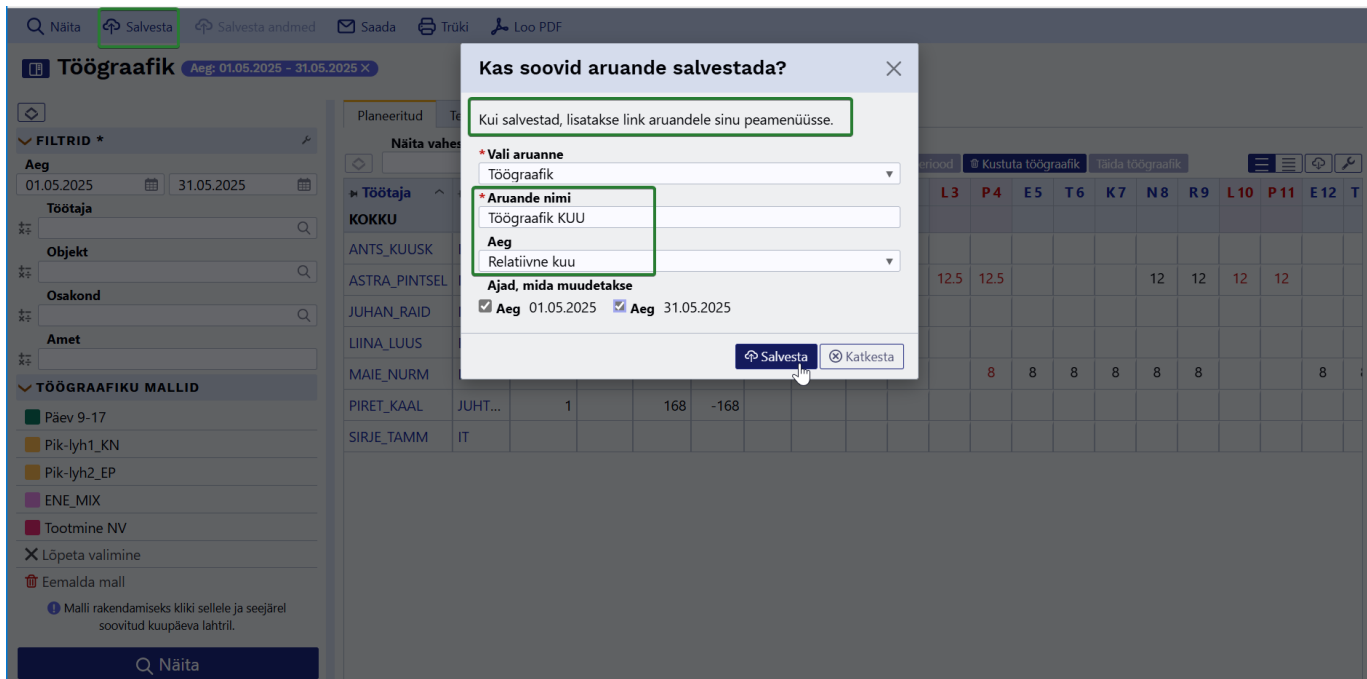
Näita Salvesta Salvesta andmed Saada Trüki Loo PDF

Töögraafik Aeg: 01.05.2025 - 31.05.2025 ×

FILTRID *
Aeg
01.05.2025 31.05.2025
Töötaja
Objekt
Osakond
Amet

TÖÖGRAAFIKU MALLID
Päev 9-17
Pik-lyh1_KN
Pik-lyh2_EP
ENE_MIX
Tootmine NV
Lõpeta valimine
Eemalda mall
Malli rakendamiseks kliki sellele ja seejärel soovitud kuupäeva lahtril.

Näita

Planeeritud Te
Näita vahes
eriood Kustuta töögraafik Täida töögraafik

| Töötaja | | | | | | | L 3 | P 4 | E 5 | T 6 | K 7 | N 8 | R 9 | L 10 | P 11 | E 12 | T |
|---|---|---|---|---|---|---|---|---|---|---|---|---|---|---|---|---|---|
| KOKKU | | | | | | | | | | | | | | | | | |
| ANTS_KUUSK | | | | | | | | | | | | | | | | | |
| ASTRA_PINTSEL | | | | | | | 12.5 | 12.5 | | | | 12 | 12 | 12 | 12 | | |
| JUHAN_RAID | | | | | | | | | | | | | | | | | |
| LIINA_LUUS | | | | | | | | | | | | | | | | | |
| MAIE_NURM | | | | | | | | 8 | 8 | 8 | 8 | 8 | 8 | | | 8 | |
| PIRET_KAAL | JUHT... | 1 | | 168 | -168 | | | | | | | | | | | | |
| SIRJE_TAMM | IT | | | | | | | | | | | | | | | | |

Kas soovid aruande salvestada?

Kui salvestad, lisatakse link aruandele sinu peamenüüsse.

* Vali aruanne
Töögraafik
* Aruande nimi
Töögraafik KUU
Aeg
Relatiivne kuu
Ajad, mida muudetakse
Aeg 01.05.2025 Aeg 31.05.2025

Salvesta Katkesta